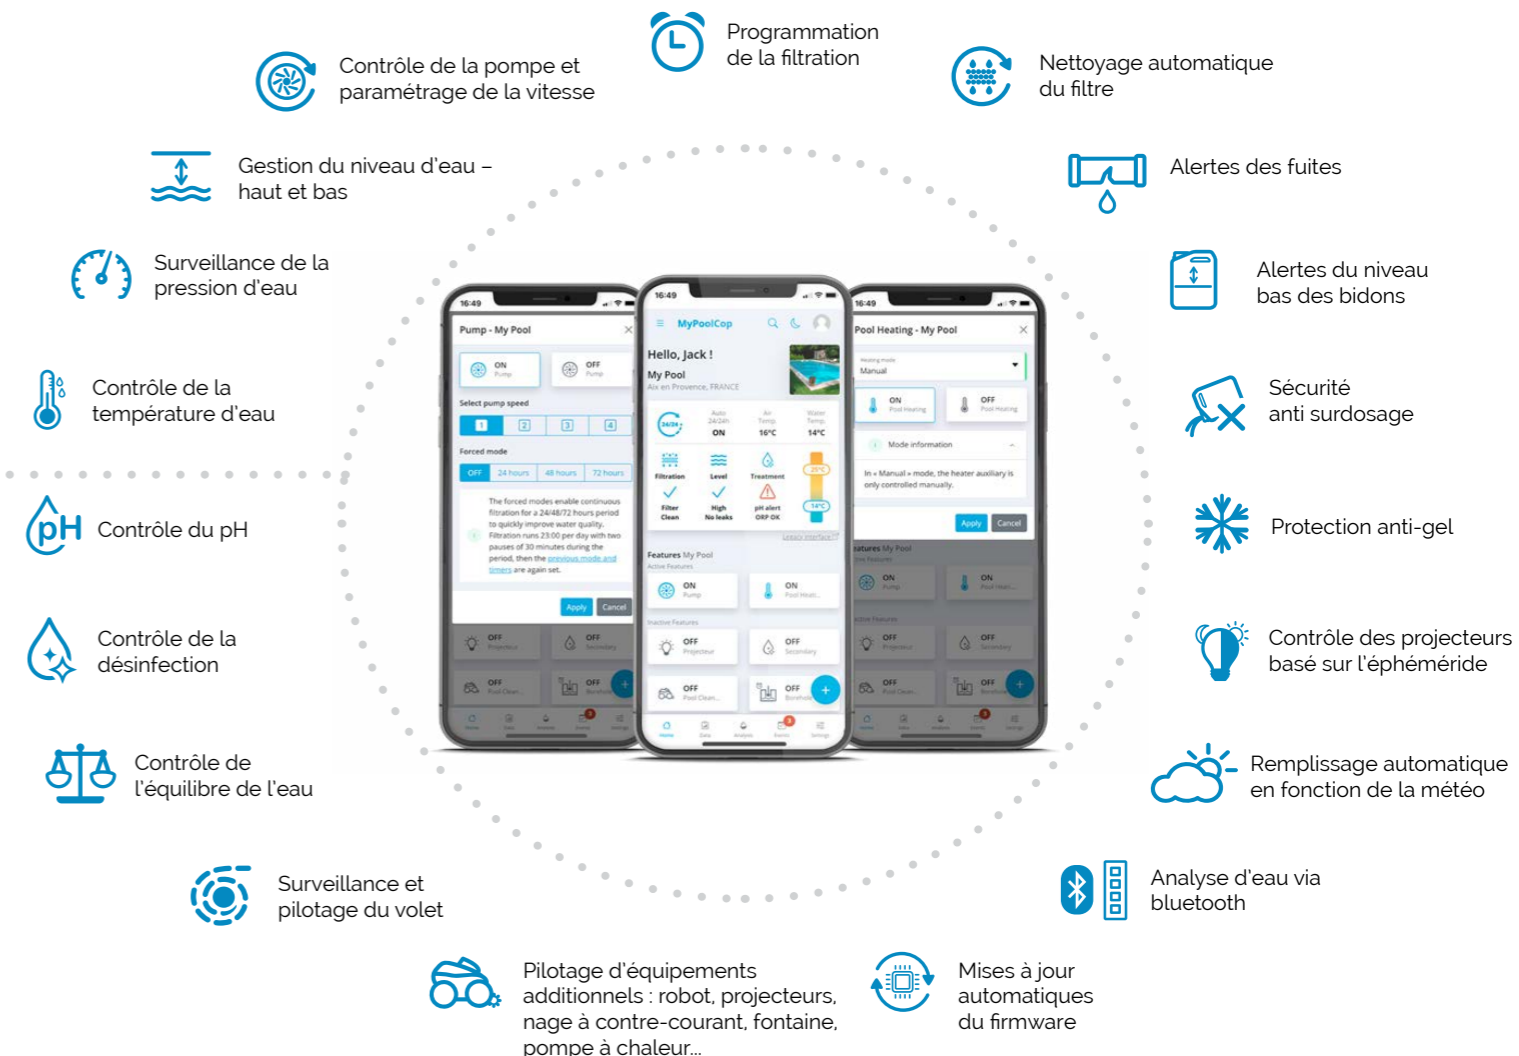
Programmation de la filtration

Contrôle de la pompe et paramétrage de la vitesse

Nettoyage automatique du filtre

Gestion du niveau d'eau – haut et bas

Alertes des fuites

Surveillance de la pression d'eau

Alertes du niveau bas des bidons

Contrôle de la température d'eau

Sécurité anti surdosage

pH Contrôle du pH

Protection anti-gel

Contrôle de la désinfection

Contrôle des projecteurs basé sur l'éphéméride

Contrôle de l'équilibre de l'eau

Remplissage automatique en fonction de la météo

Surveillance et pilotage du volet

Analyse d'eau via bluetooth

Pilotage d'équipements additionnels : robot, projecteurs, nage à contre-courant, fontaine, pompe à chaleur...

Mises à jour automatiques du firmware

16:49
Pump - My Pool
ON Pump
OFF Pump
Select pump speed
1 2 3 4
Forced mode
OFF 24 hours 48 hours 72 hours
The forced modes enable continuous filtration for a 24/48/72 hours period to quickly improve water quality. Filtration runs 23:00 per day with two pauses of 30 minutes during the period, then the previous mode and timers are again set.
Apply Cancel

16:49
MyPoolCop
Hello, Jack !
My Pool
Aix en Provence, FRANCE
24/24 Auto 24/24h ON
Air Temp. 16°C
Water Temp. 14°C
Filtration Filter Clean
Level High No leaks
Treatment pH alert ORP OK
25°C
14°C
Features My Pool
Active Features
ON Pump
ON Pool Heat...
Inactive Features
OFF Projecteur
OFF Secondary
OFF Pool Clean...
OFF Borehole

16:49
Pool Heating - My Pool
Heating mode
Manual
ON Pool Heating
OFF Pool Heating
Mode information
In « Manual » mode, the heater auxiliary is only controlled manually.
Apply Cancel
Features My Pool